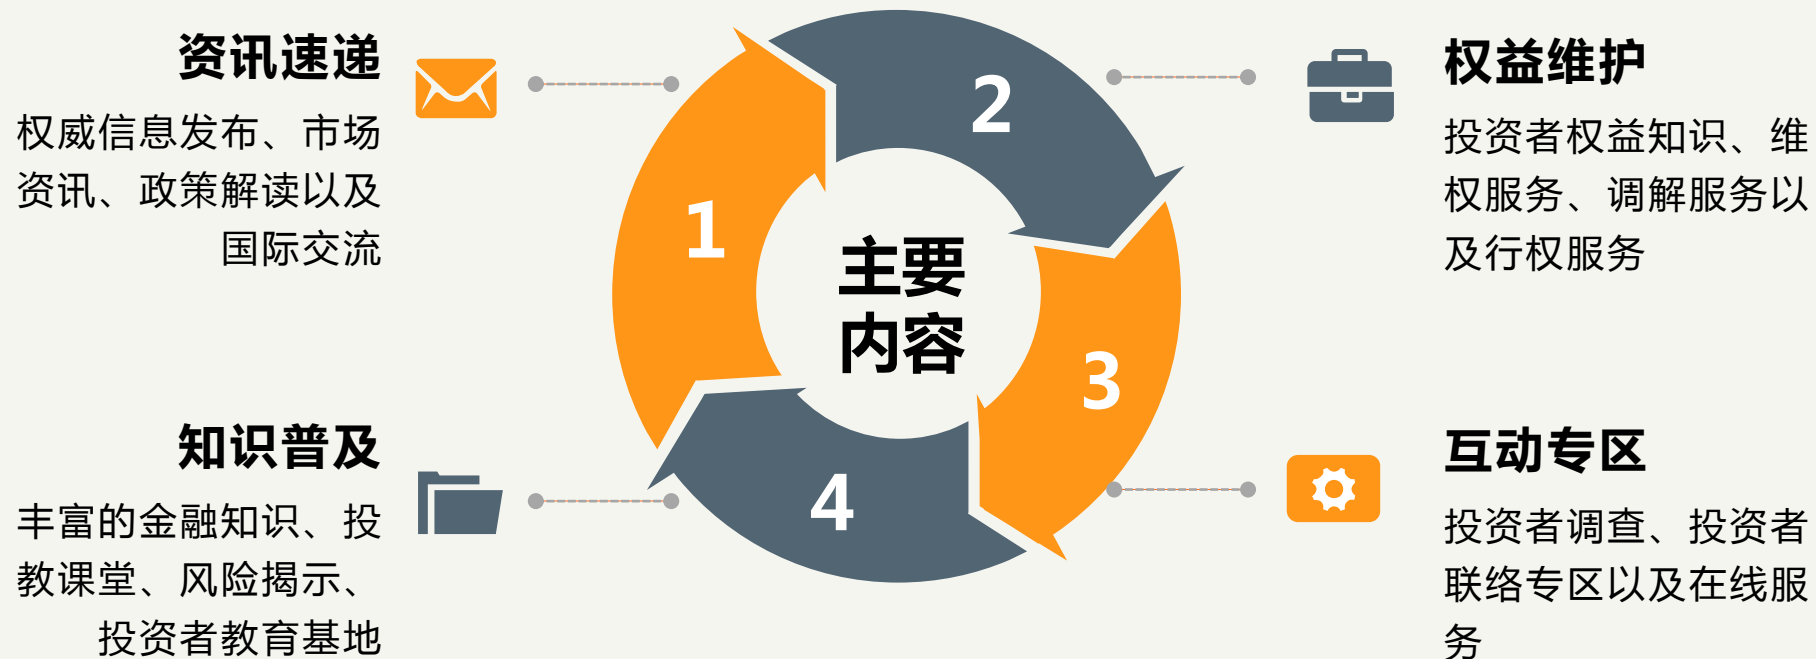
资讯速递

权威信息发布、市场资讯、政策解读以及国际交流

权益维护

投资者权益知识、维权服务、调解服务以及行权服务

1

2

主要内容

3

4

知识普及

丰富的金融知识、投教课堂、风险揭示、投资者教育基地

互动专区

投资者调查、投资者联络专区以及在线服务